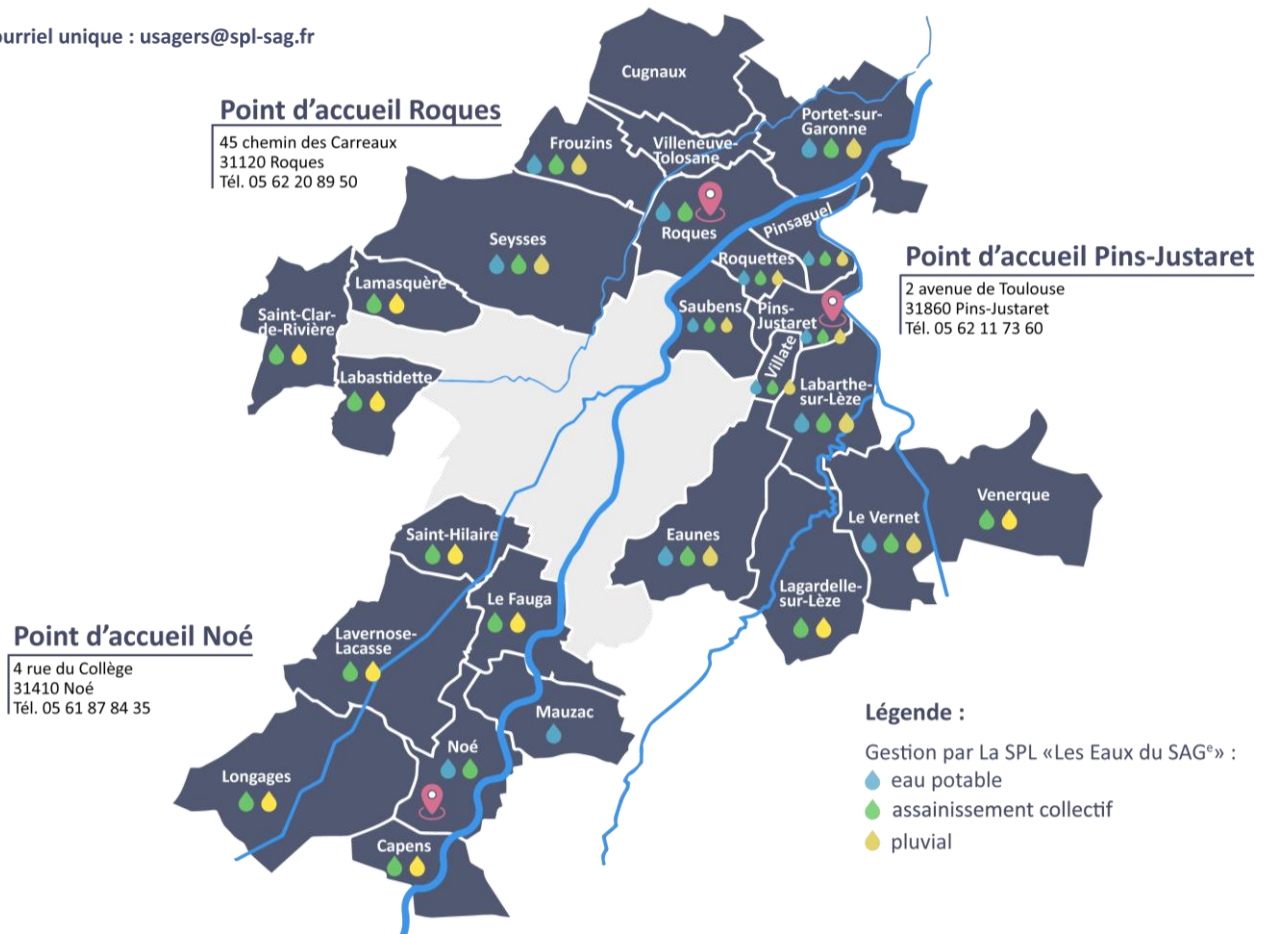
ourriel unique : usagers@spl-sag.fr

Point d'accueil Roques
45 chemin des Carreaux
31120 Roques
Tél. 05 62 20 89 50

Cugnaux

Frouzins

Villeneuve-Tolosane

Portet-sur-Garonne

Roques

Pinsaguel

Seysses

Point d'accueil Pins-Justaret
2 avenue de Toulouse
31860 Pins-Justaret
Tél. 05 62 11 73 60

Roquettes

Lamasquère

Saint-Clar-de-Rivière

Saubens

Pins-Justaret

Villate

Labastidette

Labarthe-sur-Lèze

Venerque

Le Vernet

Eaunes

Saint-Hilaire

Lagardelle-sur-Lèze

Le Fauga

Point d'accueil Noé
4 rue du Collège
31410 Noé
Tél. 05 61 87 84 35

Lavernose-Lacasse

Mauzac

Noé

Longages

Capens

Légende :
Gestion par La SPL «Les Eaux du SAG$^e$» :
eau potable
assainissement collectif
pluvial